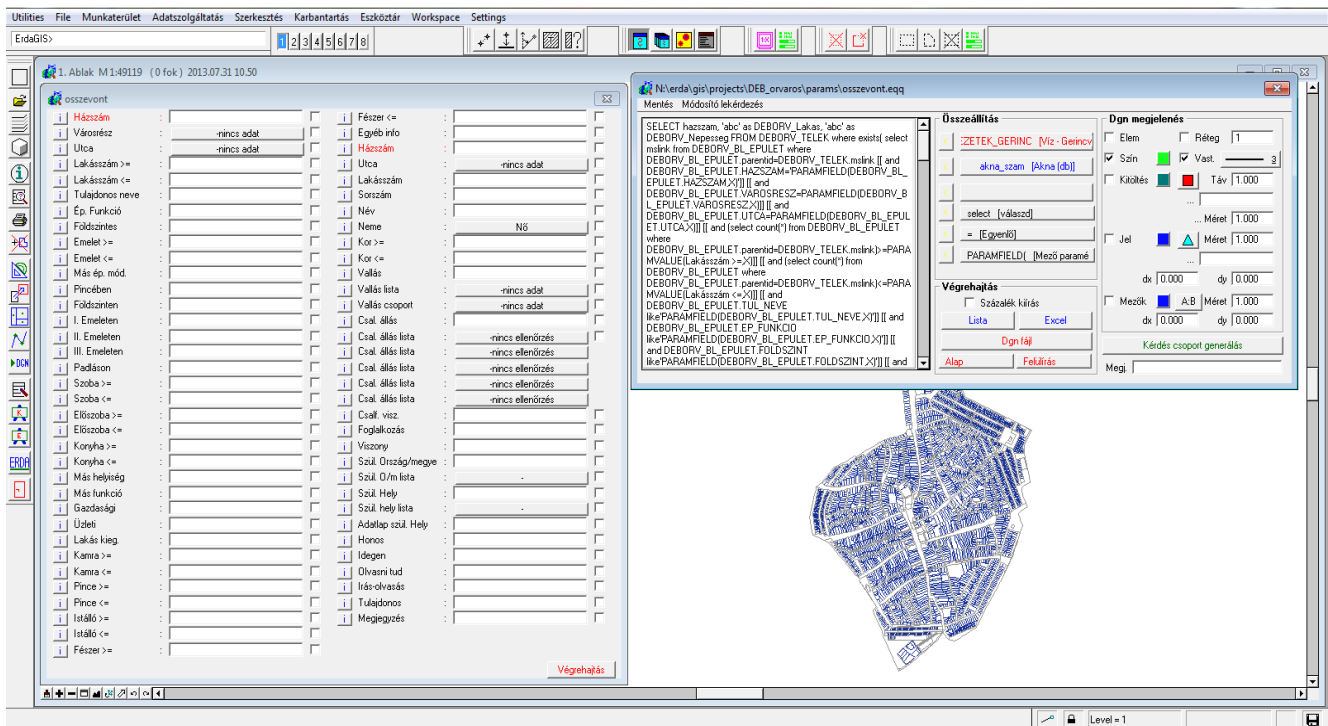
Utilities File Munkaterület Adatszolgáltatás Szerkesztés Karbantartás Eszköztár Workspace Settings

ErdaGIS>

1 2 3 4 5 6 7 8

1. Ablak M 1:49119 (0 fok) 2013.07.31 10.50

osszevont

| | | | | | |
|---|---|---|---|---|---|
| i | Házszám | : | | i | Fészer <= |
| i | Városrész | : -nincs adat | | i | Egyéb info |
| i | Utca | : -nincs adat | | i | Házszám |
| i | Lakásszám >= | : | | i | Utca | -nincs adat |
| i | Lakásszám <= | : | | i | Lakásszám |
| i | Tulajdonos neve | : | | i | Sorszám |
| i | Ép. Funkció | : | | i | Név |
| i | Földszintes | : | | i | Neme | Nő |
| i | Emelet >= | : | | i | Kor >= |
| i | Emelet <= | : | | i | Kor <= |
| i | Más ép. mód. | : | | i | Vallás |
| i | Pincében | : | | i | Vallás lista | -nincs adat |
| i | Földszinten | : | | i | Vallás csoport | -nincs adat |
| i | I. Emeleten | : | | i | Csal. állás |
| i | II. Emeleten | : | | i | Csal. állás lista | -nincs ellenőrzés |
| i | III. Emeleten | : | | i | Csal. állás lista | -nincs ellenőrzés |
| i | Padláson | : | | i | Csal. állás lista | -nincs ellenőrzés |
| i | Szoba >= | : | | i | Csal. állás lista | -nincs ellenőrzés |
| i | Szoba <= | : | | i | Csal. állás lista | -nincs ellenőrzés |
| i | Előszoba >= | : | | i | Csalf. visz. |
| i | Előszoba <= | : | | i | Foglalkozás |
| i | Konyha >= | : | | i | Viszony |
| i | Konyha <= | : | | i | Szül. Ország/megye |
| i | Más helyiség | : | | i | Szül. O/m lista | - |
| i | Más funkció | : | | i | Szül. Hely |
| i | Gazdasági | : | | i | Szül. hely lista | - |
| i | Üzleti | : | | i | Adatlap szül. Hely |
| i | Lakás kieg. | : | | i | Honos |
| i | Kamra >= | : | | i | Idegen |
| i | Kamra <= | : | | i | Olvasni tud |
| i | Pince >= | : | | i | Írás-olvasás |
| i | Pince <= | : | | i | Tulajdonos |
| i | Istálló >= | : | | i | Megjegyzés |
| i | Istálló <= | : | | | |
| i | Fészer >= | : | | | |

Végrehajtás

N:\erda\gis\projects\DEB_orvaros\params\osszevont.eqq

Mentés Módosító lekérdezés

SELECT hazszam, 'abc' as DEBORV_Lakas, 'abc' as DEBORV_Nepesseg FROM DEBORV_TELEK where exists( select mslink from DEBORV_BL_EPULET where DEBORV_BL_EPULET.parentid=DEBORV_TELEK.mslink [[ and DEBORV_BL_EPULET.HAZSZAM='PARAMFIELD(DEBORV_BL_EPULET.HAZSZAM,X)']] [[ and DEBORV_BL_EPULET.VAROSRESZ=PARAMFIELD(DEBORV_BL_EPULET.VAROSRESZ,X)]] [[ and DEBORV_BL_EPULET.UTCA=PARAMFIELD(DEBORV_BL_EPULET.UTCA,X)]] [[ and (select count(*) from DEBORV_BL_EPULET where DEBORV_BL_EPULET.parentid=DEBORV_TELEK.mslink)>=PARAMVALUE[Lakásszám >=,X]]] [[ and (select count(*) from DEBORV_BL_EPULET where DEBORV_BL_EPULET.parentid=DEBORV_TELEK.mslink)<=PARAMVALUE[Lakásszám <=,X]]] [[ and DEBORV_BL_EPULET.TUL_NEVE like'PARAMFIELD(DEBORV_BL_EPULET.TUL_NEVE,X)']] [[ and DEBORV_BL_EPULET.EP_FUNKCIO like'PARAMFIELD(DEBORV_BL_EPULET.EP_FUNKCIO,X)']] [[ and DEBORV_BL_EPULET.FOLDSZINT like'PARAMFIELD(DEBORV_BL_EPULET.FOLDSZINT,X)']] [[ and

Összeállítás
:ZETEK_GERINC [Víz - Gerincv
akna_szam [Akna (db)]
select [válaszd]
= [Egyenlő]
PARAMFIELD( [Mező paramé

Végrehajtás
Százalék kiírás
Lista
Excel
Dgn fájl
Alap
Felülírás

Dgn megjelenés
Elem
Réteg 1
Szín
Vast. 3
Kitöltés
Táv 1.000
...
... Méret 1.000
Jel
Méret 1.000
...
dx 0.000 dy 0.000
Mezők
A:B
Méret 1.000
dx 0.000 dy 0.000
Kérdés csoport generálás
Megj.

Level = 1